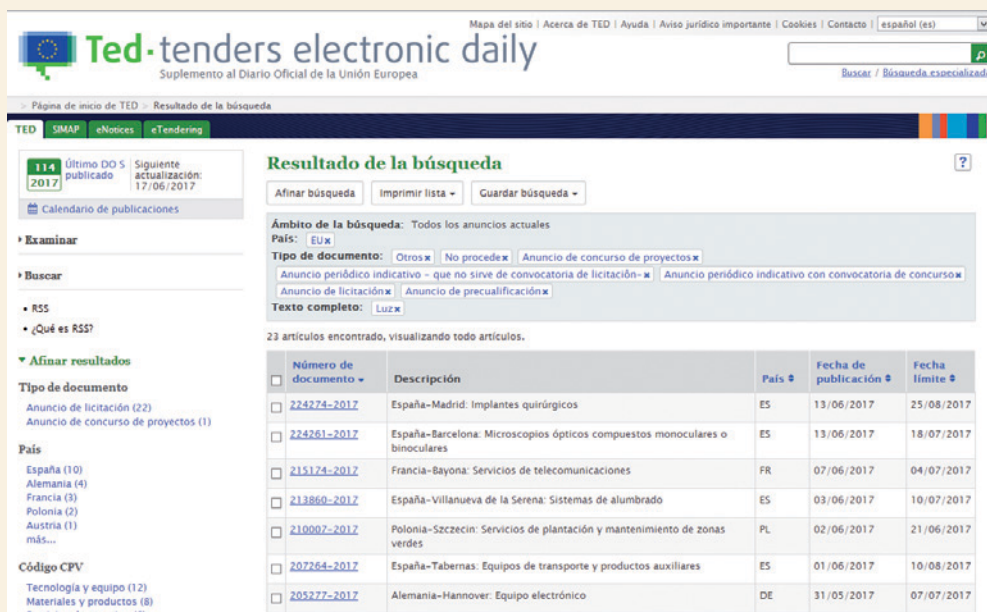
Mapa del sitio | Acerca de TED | Ayuda | Aviso jurídico importante | Cookies | Contacto | español (es)

Ted·tenders electronic daily
Suplemento al Diario Oficial de la Unión Europea

Buscar / Búsqueda especializada

Página de inicio de TED > Resultado de la búsqueda

TED SIMAP eNotices eTendering

114 2017 Último DO S publicado Siguiente actualización: 17/06/2017

Calendario de publicaciones

Examinar

Buscar

• RSS
• ¿Qué es RSS?

Afinar resultados

Tipo de documento
Anuncio de licitación (22)
Anuncio de concurso de proyectos (1)

País
España (10)
Alemania (4)
Francia (3)
Polonia (2)
Austria (1)
más...

Código CPV
Tecnología y equipo (12)
Materiales y productos (8)

Resultado de la búsqueda

?

Afinar búsqueda | Imprimir lista | Guardar búsqueda

Ámbito de la búsqueda: Todos los anuncios actuales
País: EU×
Tipo de documento: Otros× No procede× Anuncio de concurso de proyectos× Anuncio periódico indicativo - que no sirve de convocatoria de licitación-× Anuncio periódico indicativo con convocatoria de concurso× Anuncio de licitación× Anuncio de precualificación×
Texto completo: Luz×

23 artículos encontrado, visualizando todo artículos.

| | Número de documento | Descripción | País | Fecha de publicación | Fecha límite |
|---|---|---|---|---|---|
| ☐ | 224274-2017 | España-Madrid: Implantes quirúrgicos | ES | 13/06/2017 | 25/08/2017 |
| ☐ | 224261-2017 | España-Barcelona: Microscopios ópticos compuestos monoculares o binoculares | ES | 13/06/2017 | 18/07/2017 |
| ☐ | 215174-2017 | Francia-Bayona: Servicios de telecomunicaciones | FR | 07/06/2017 | 04/07/2017 |
| ☐ | 213860-2017 | España-Villanueva de la Serena: Sistemas de alumbrado | ES | 03/06/2017 | 10/07/2017 |
| ☐ | 210007-2017 | Polonia-Szczecin: Servicios de plantación y mantenimiento de zonas verdes | PL | 02/06/2017 | 21/06/2017 |
| ☐ | 207264-2017 | España-Tabernas: Equipos de transporte y productos auxiliares | ES | 01/06/2017 | 10/08/2017 |
| ☐ | 205277-2017 | Alemania-Hannover: Equipo electrónico | DE | 31/05/2017 | 07/07/2017 |